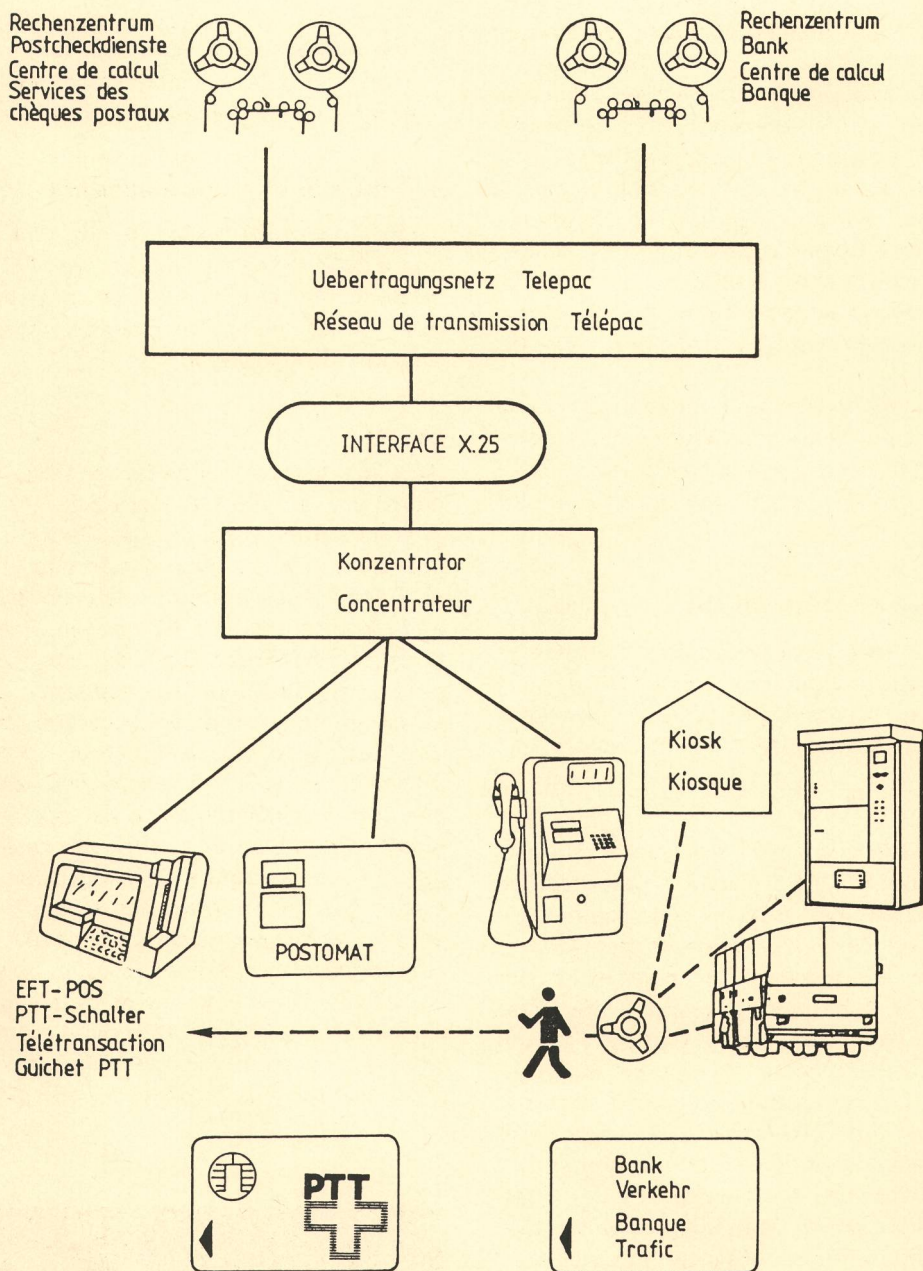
Rechenzentrum
Postcheckdienste
Centre de calcul
Services des chèques postaux

Rechenzentrum
Bank
Centre de calcul
Banque

Uebertragungsnetz Telepac
Réseau de transmission Télépac

INTERFACE X.25

Konzentrator
Concentrateur

Kiosk
Kiosque

POSTOMAT

EFT-POS
PTT-Schalter
Télétransaction
Guichet PTT

PTT

Bank
Verkehr
Banque
Trafic